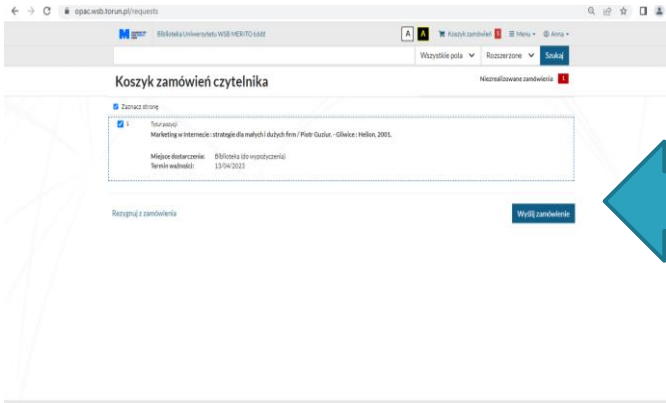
opac.wsb.torun.pl/requests

Biblioteka Uniwersytetu WSB MERITO Łódź

A A Koszyk zamówień 1 Menu Anna

Wszystkie pola Rozszerzone Szukaj

Koszyk zamówień czytelnika

Niezrealizowane zamówienia 1

Zaznacz stronę

1 Tytuł pozycji
Marketing w internecie : strategie dla małych i dużych firm / Piotr Guziur. - Gliwice : Helion, 2005.

Miejsce dostarczenia: Biblioteka (do wypożyczenia)
Termin ważności: 13/04/2023

Rezygnuj z zamówienia

Wyślij zamówienie